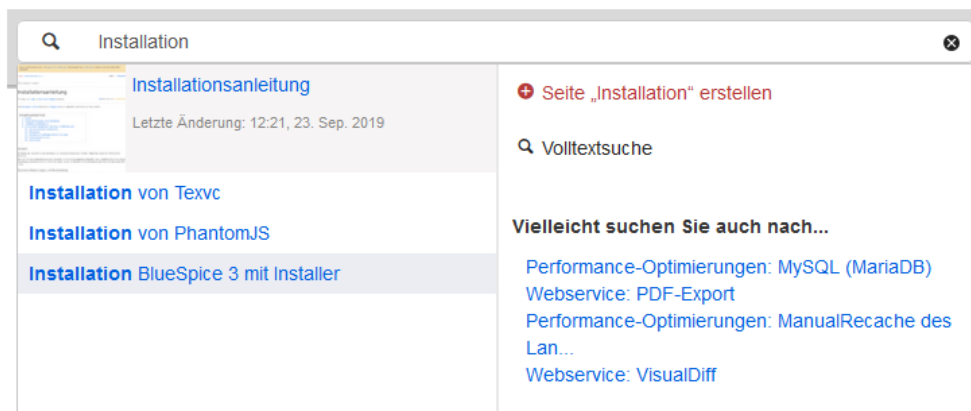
Installation

Installationsanleitung

Letzte Änderung: 12:21, 23. Sep. 2019

Installation von Texvc

Installation von PhantomJS

Installation BlueSpice 3 mit Installer

Seite „Installation“ erstellen

Volltextsuche

Vielleicht suchen Sie auch nach...

Performance-Optimierungen: MySQL (MariaDB)
Webservice: PDF-Export
Performance-Optimierungen: ManualRecache des Lan...
Webservice: VisualDiff